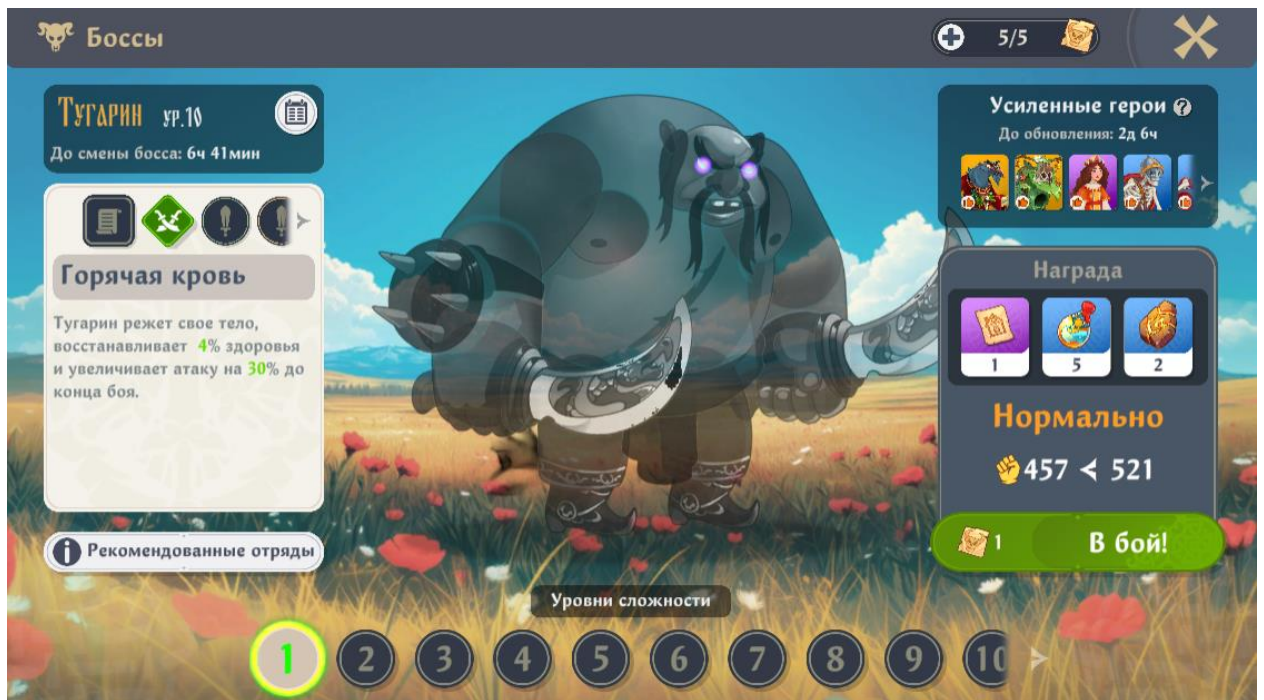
Боссы

5/5

Тугарин ур.10

До смены босса: 6ч 41мин

Горячая кровь

Тугарин режет свое тело, восстанавливает 4% здоровья и увеличивает атаку на 30% до конца боя.

Рекомендованные отряды

Усиленные герои

До обновления: 2д 6ч

Награда

1

5

2

Нормально

457 < 521

1

В бой!

Уровни сложности

1 2 3 4 5 6 7 8 9 10